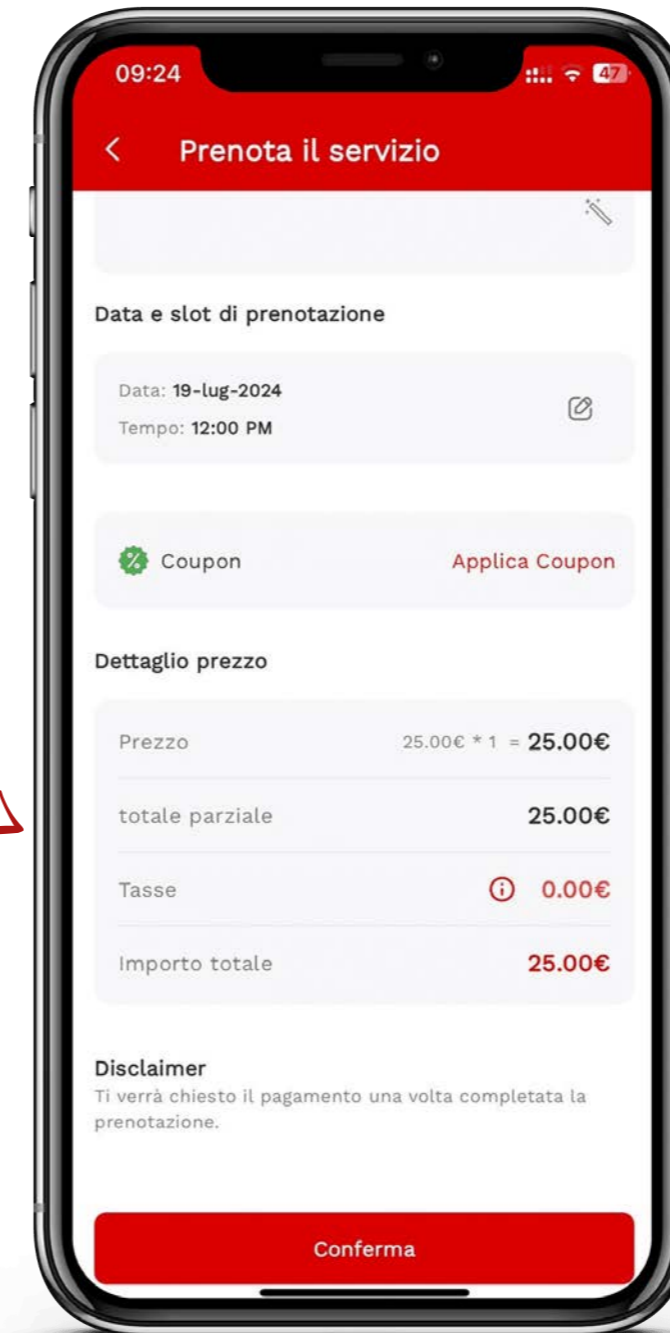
09:24

47

<

Prenota il servizio

Data e slot di prenotazione

Data: 19-lug-2024

Tempo: 12:00 PM

Coupon

Applica Coupon

Dettaglio prezzo

| | |
|---|---|
| Prezzo | 25.00€ * 1 = 25.00€ |
| totale parziale | 25.00€ |
| Tasse | 0.00€ |
| Importo totale | 25.00€ |

Disclaimer

Ti verrà chiesto il pagamento una volta completata la prenotazione.

Conferma